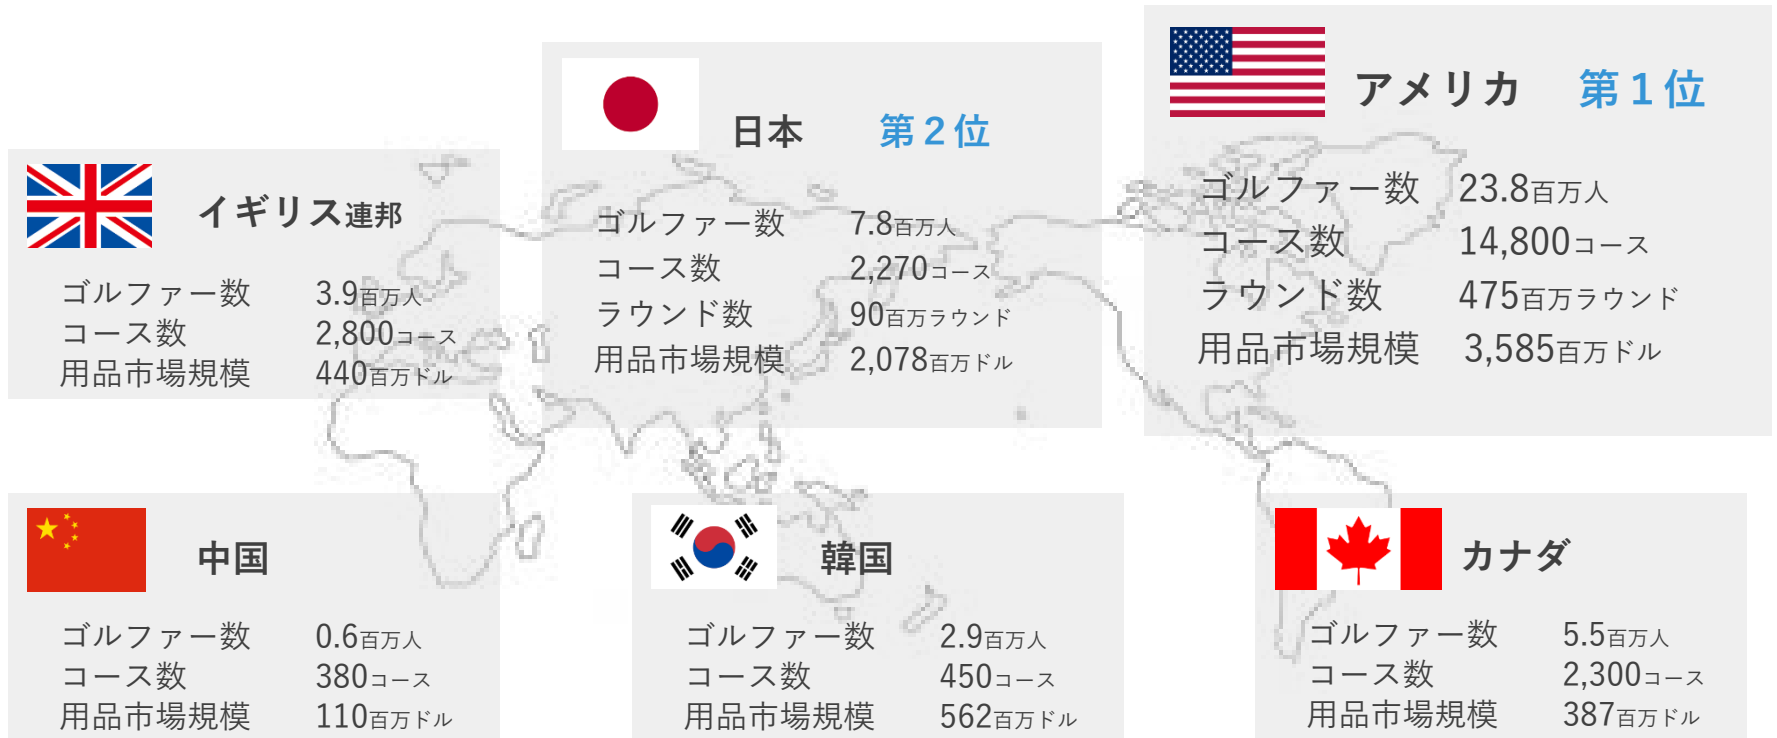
イギリス連邦

ゴルファー数 3.9百万人
コース数 2,800コース
用品市場規模 440百万ドル

日本 第2位

ゴルファー数 7.8百万人
コース数 2,270コース
ラウンド数 90百万ラウンド
用品市場規模 2,078百万ドル

アメリカ 第1位

ゴルファー数 23.8百万人
コース数 14,800コース
ラウンド数 475百万ラウンド
用品市場規模 3,585百万ドル

中国

ゴルファー数 0.6百万人
コース数 380コース
用品市場規模 110百万ドル

韓国

ゴルファー数 2.9百万人
コース数 450コース
用品市場規模 562百万ドル

カナダ

ゴルファー数 5.5百万人
コース数 2,300コース
用品市場規模 387百万ドル